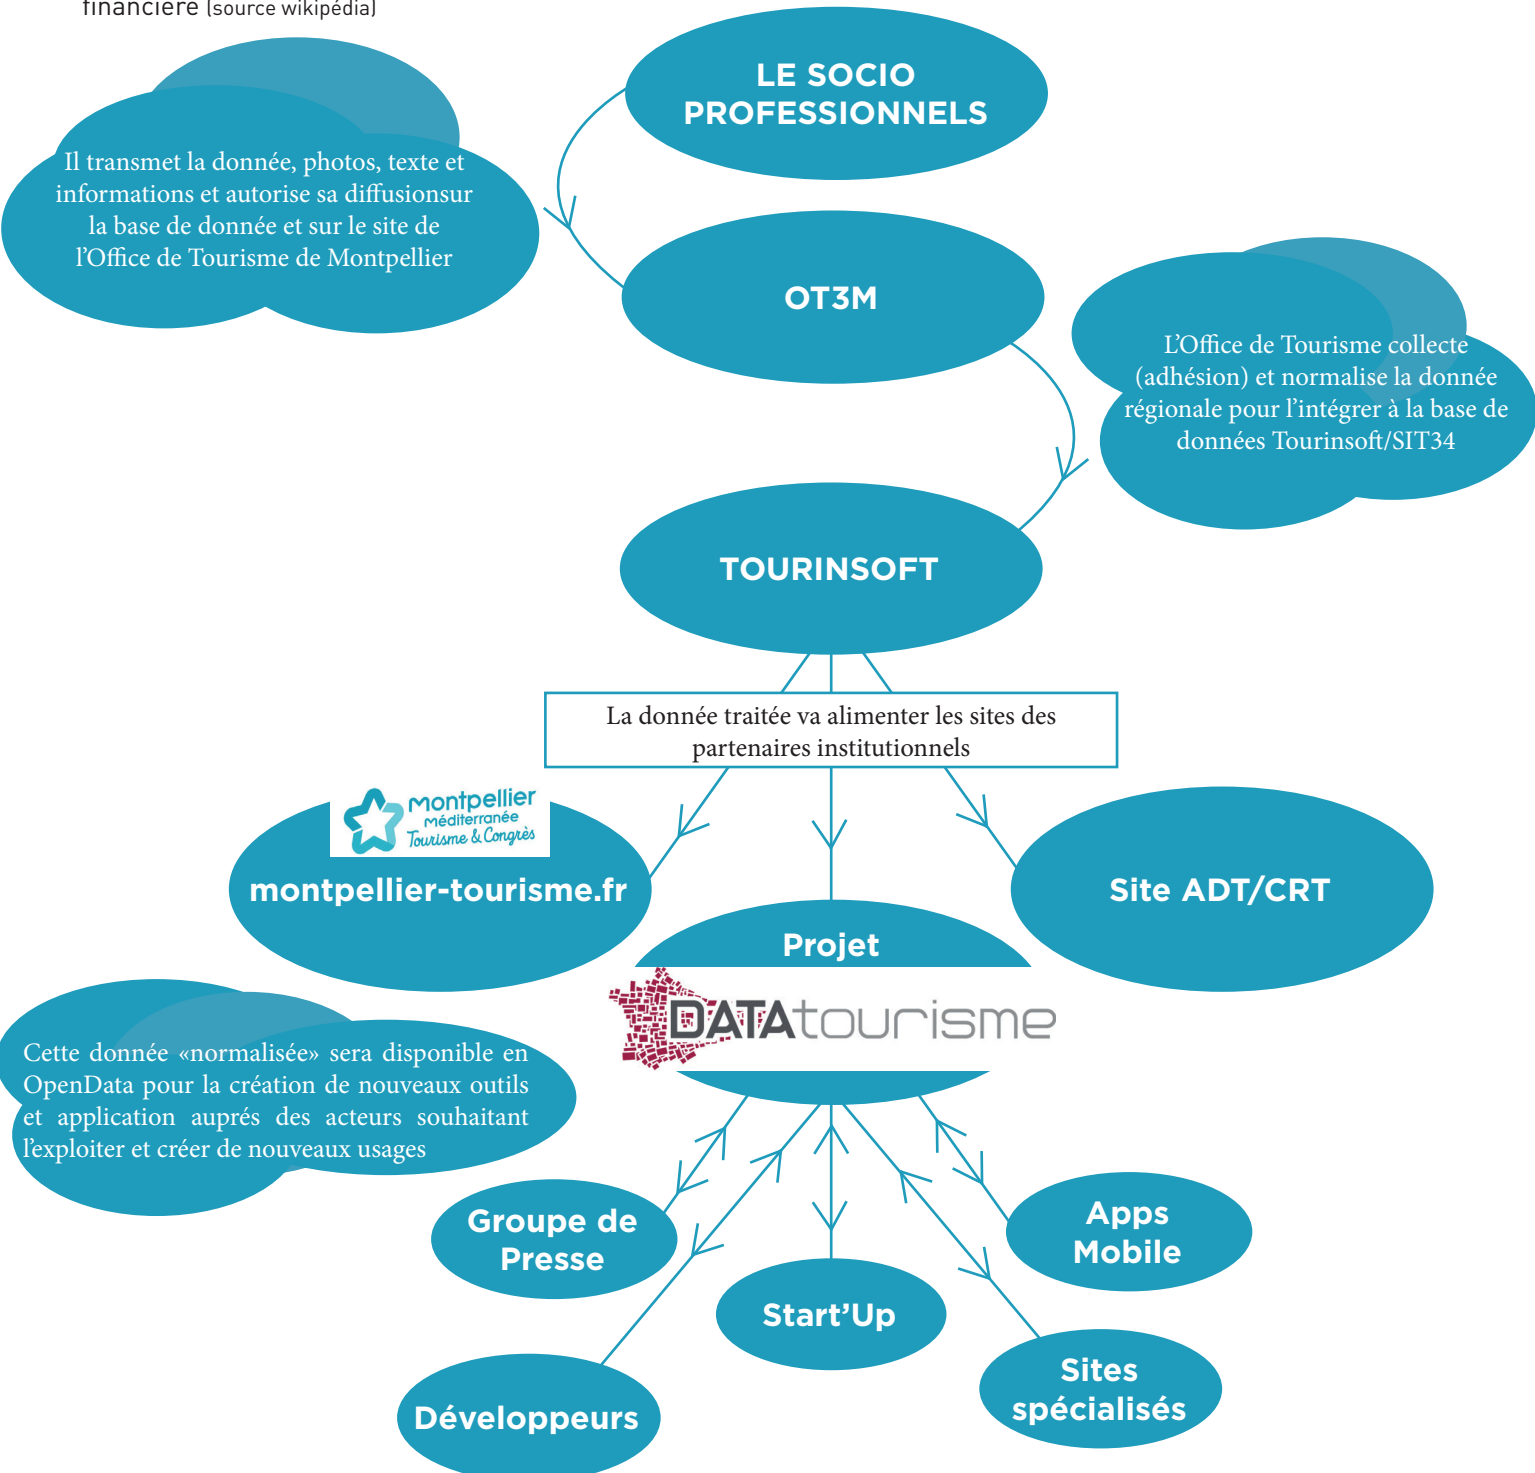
financière (source wikipédia)

LE SOCIO PROFESSIONNELS

Il transmet la donnée, photos, texte et informations et autorise sa diffusionsur la base de donnée et sur le site de l'Office de Tourisme de Montpellier

OT3M

L'Office de Tourisme collecte (adhésion) et normalise la donnée régionale pour l'intégrer à la base de données Tourinsoft/SIT34

TOURINSOFT

La donnée traitée va alimenter les sites des partenaires institutionnels

Montpellier Méditerranée Tourisme & Congrès

montpellier-tourisme.fr

Site ADT/CRT

Projet

DATAtourisme

Cette donnée «normalisée» sera disponible en OpenData pour la création de nouveaux outils et application auprés des acteurs souhaitant l'exploiter et créer de nouveaux usages

Groupe de Presse

Apps Mobile

Start'Up

Développeurs

Sites spécialisés